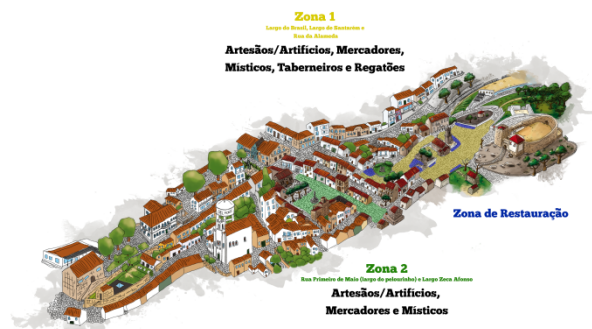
Zona 1
Largo do Brasil, Largo de Santarém e Rua da Alameda
Artesãos/Artifícios, Mercadores, Místicos, Taberneiros e Regatões

Zona de Restauração

Zona 2
Rua Primeiro de Maio (largo do pelourinho) e Largo Zeca Afonso
Artesãos/Artifícios, Mercadores e Místicos